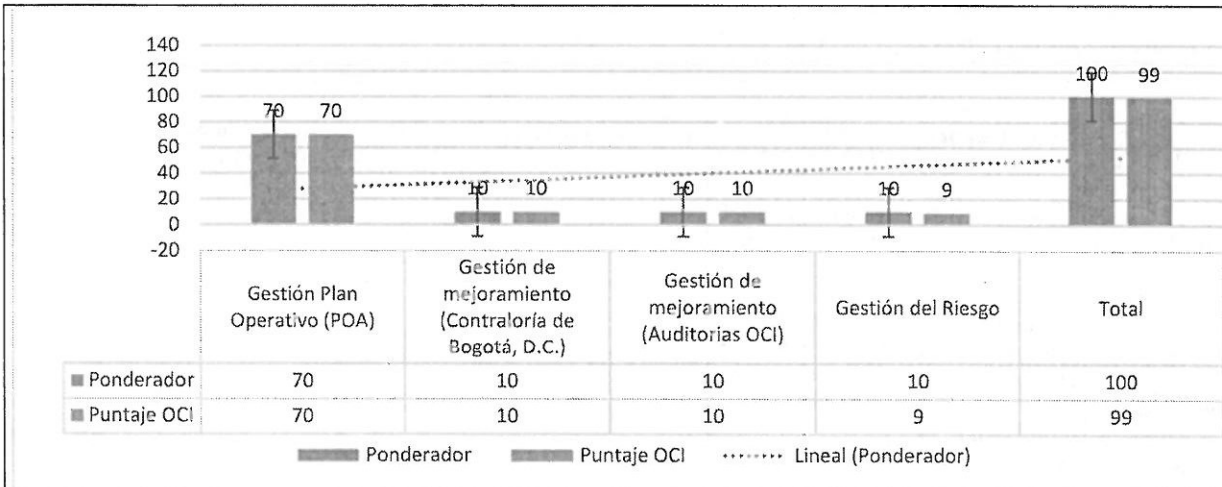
140
120
100
80
60
40
20
0
-20

70 70
10 10
10 10
10 9
100 99

| | Gestión Plan Operativo (POA) | Gestión de mejoramiento (Contraloría de Bogotá, D.C.) | Gestión de mejoramiento (Auditorias OCI) | Gestión del Riesgo | Total |
|---|---|---|---|---|---|
| Ponderador | 70 | 10 | 10 | 10 | 100 |
| Puntaje OCI | 70 | 10 | 10 | 9 | 99 |

Ponderador   Puntaje OCI   Lineal (Ponderador)